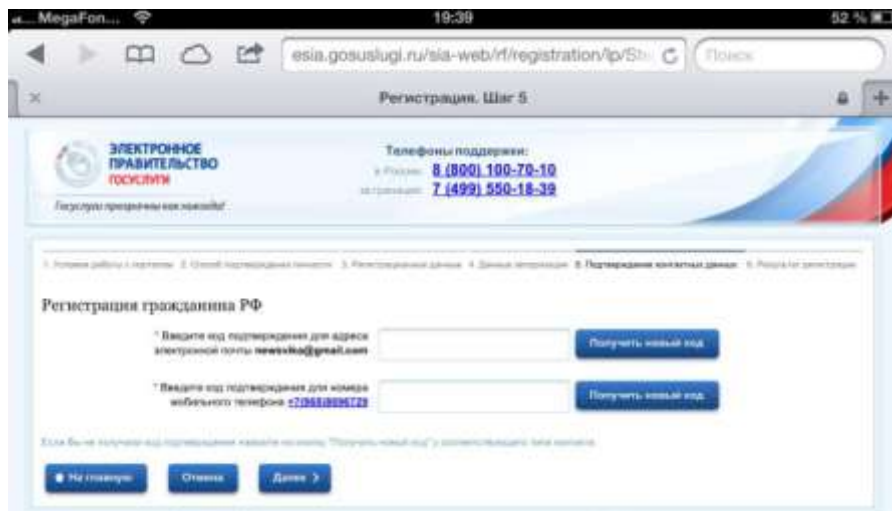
MegaFon 19:39 52 %

esia.gosuslugi.ru/sia-web/rf/registration/lp/Sh

Поиск

Регистрация. Шаг 5

ЭЛЕКТРОННОЕ ПРАВИТЕЛЬСТВО ГОСУСЛУГИ

Госуслуги прозрачны как никогда!

Телефоны поддержки:

в России: 8 (800) 100-70-10

за границей: 7 (499) 550-18-39

1. Условия работы с порталом 2. Способ подтверждения личности 3. Регистрационные данные 4. Данные авторизации 5. Подтверждение контактных данных 6. Результат регистрации

Регистрация гражданина РФ

* Введите код подтверждения для адреса электронной почты newsvika@gmail.com

Получить новый код

* Введите код подтверждения для номера мобильного телефона +7(965)8696729

Получить новый код

Если Вы не получили код подтверждения нажмите на кнопку "Получить новый код" у соответствующего типа контакта.

На главную

Отмена

Далее >